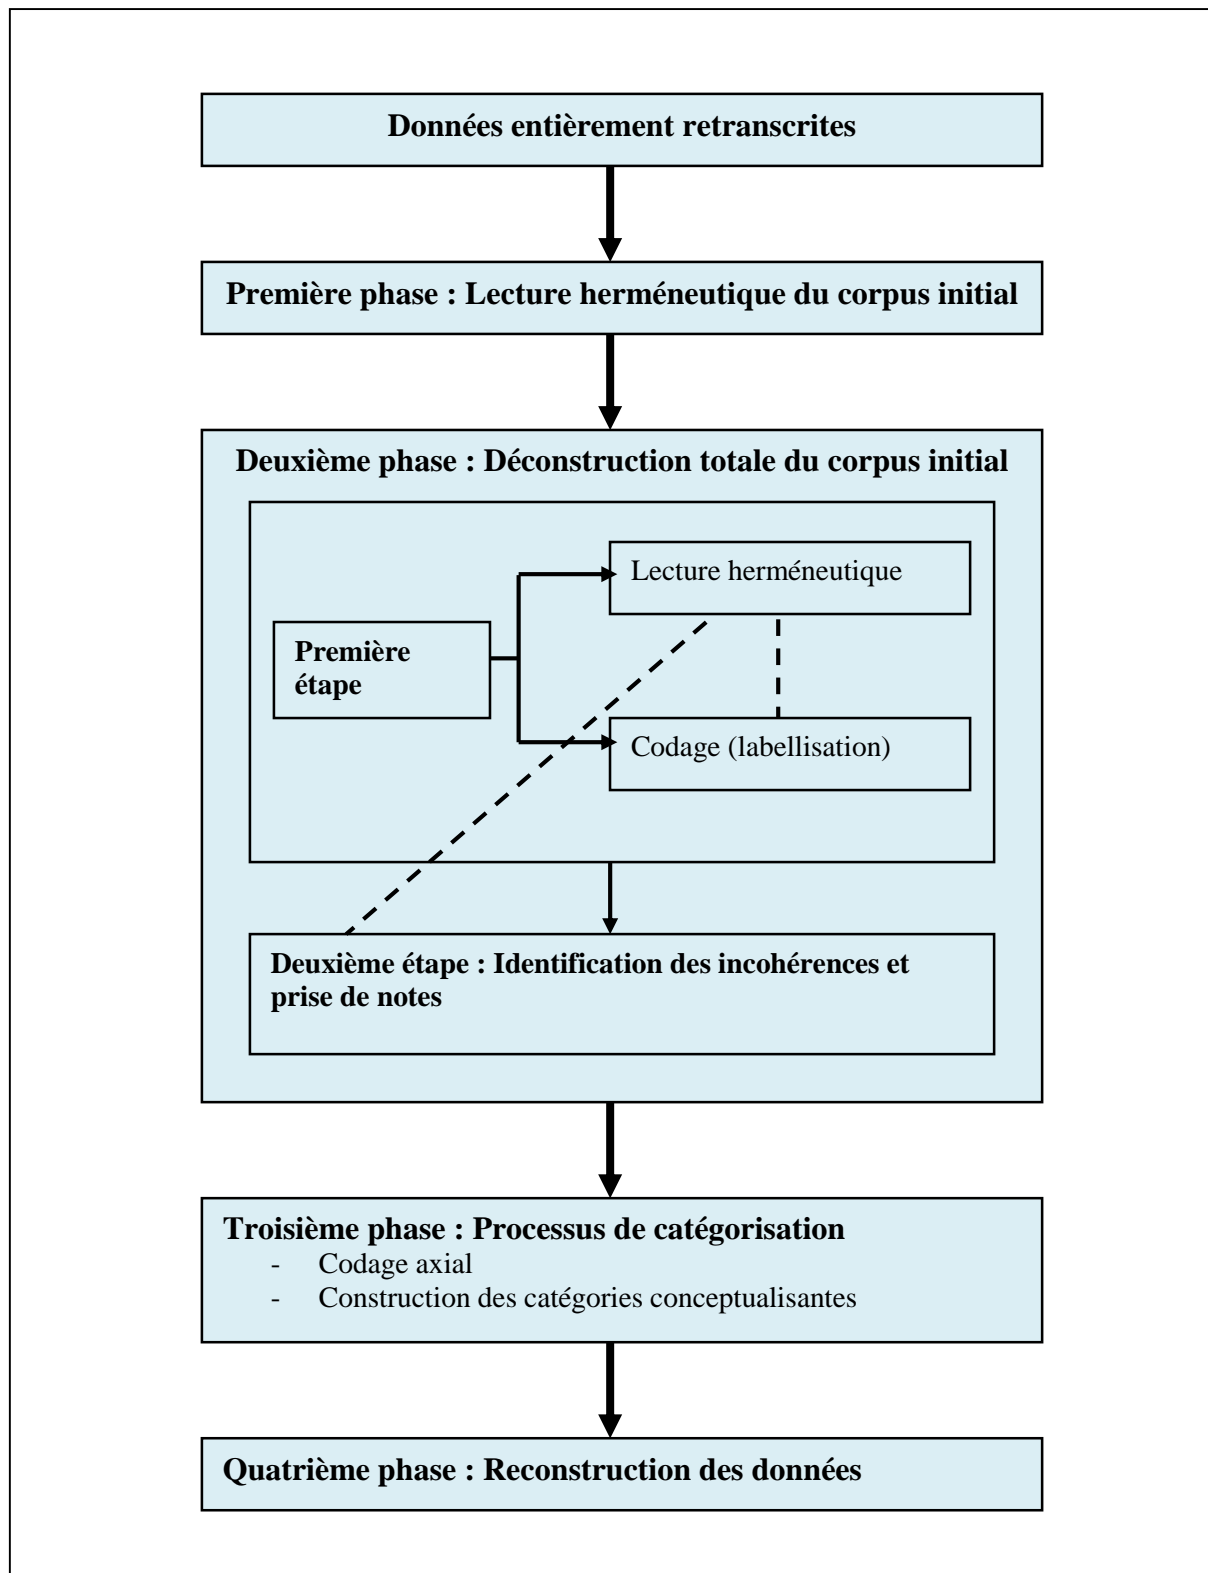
Données entièrement retranscrites

Première phase : Lecture herméneutique du corpus initial

Deuxième phase : Déconstruction totale du corpus initial

Première étape

Lecture herméneutique

Codage (labellisation)

Deuxième étape : Identification des incohérences et prise de notes

Troisième phase : Processus de catégorisation
- Codage axial
- Construction des catégories conceptualisantes

Quatrième phase : Reconstruction des données